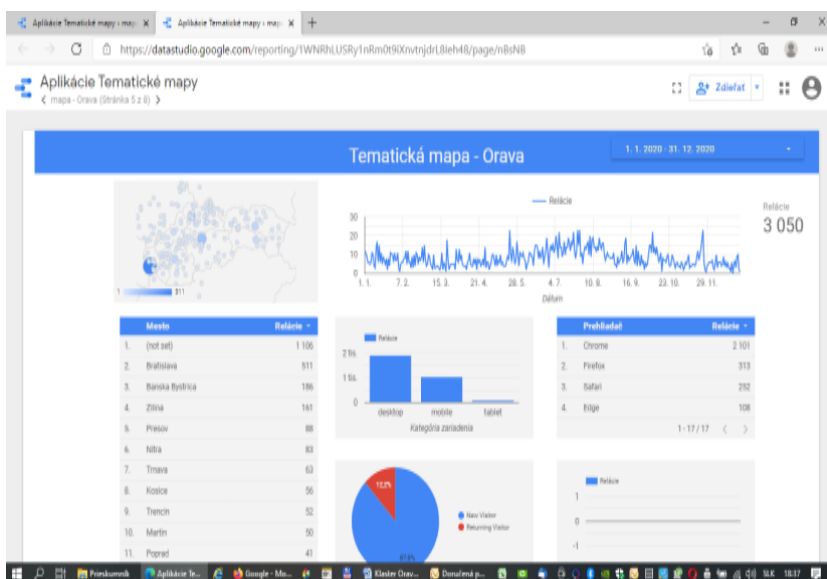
Aplikácie Tematické mapy › map ×
Aplikácie Tematické mapy › map ×
+
https://datastudio.google.com/reporting/1WNRhLUSRy1nRm0t9lXnvtnjdrL8leh48/page/nBsNB

Aplikácie Tematické mapy
‹ mapa - Orava (Stránka 5 z 8) ›
Zdieľať

Tematická mapa - Orava
1. 1. 2020 - 31. 12. 2020

1 511

Relácie
30
20
10
0
1. 1.
7. 2.
15. 3.
21. 4.
28. 5.
4. 7.
10. 8.
16. 9.
23. 10.
29. 11.
Dátum

Relácie
3 050

| | Mesto | Relácie |
|---|---|---|
| 1. | (not set) | 1 106 |
| 2. | Bratislava | 511 |
| 3. | Banska Bystrica | 186 |
| 4. | Zilina | 161 |
| 5. | Presov | 88 |
| 6. | Nitra | 83 |
| 7. | Trnava | 63 |
| 8. | Kosice | 56 |
| 9. | Trencin | 52 |
| 10. | Martin | 50 |
| 11. | Poprad | 41 |

Relácie
2 tis.
1 tis.
0
desktop
mobile
tablet
Kategória zariadenia

| | Prehliadač | Relácie |
|---|---|---|
| 1. | Chrome | 2 101 |
| 2. | Firefox | 313 |
| 3. | Safari | 252 |
| 4. | Edge | 108 |

1 - 17 / 17

12,2%
87,8%
New Visitor
Returning Visitor

Relácie
1
0
-1

Prieskumník
Aplikácie Te...
Google - Mo...
Klaster Orav...
Doručená p...
SLK
18:37